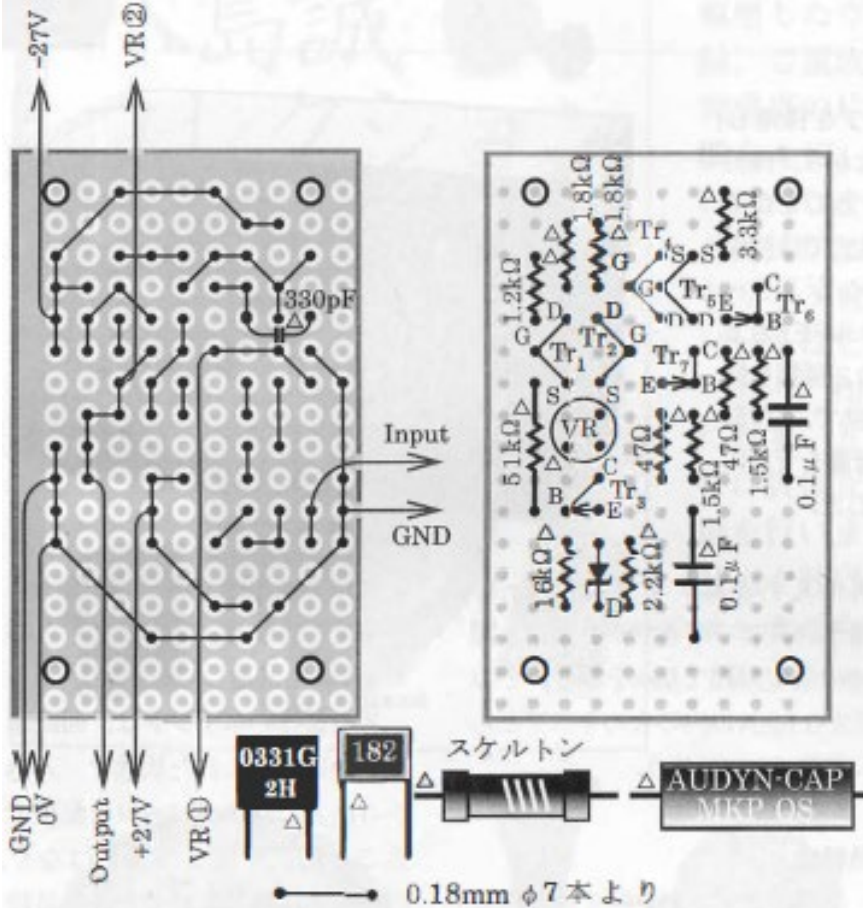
-27V
VR②
330pF
△
Input
GND
GND
0V
Output
+27V
VR①

1.8kΩ
1.8kΩ
△
△
3.3kΩ
△
Tr
S
S
G
G
1.2kΩ
△
Tr$_5$
E
C
Tr$_6$
B
D
D
G
G
Tr$_1$
Tr$_2$
Tr$_7$
C
E
B
△
△
S
S
△
VR
51kΩ
△
47Ω
△
47Ω
1.5kΩ
△
0.1μF
C
B
Tr$_3$
E
1.5kΩ
△
△
16kΩ
2.2kΩ
△
D
0.1μF
△

0331G
2H
△
182
△
スケルトン
△
AUDYN-CAP
MKP-QS
0.18mm φ7本より